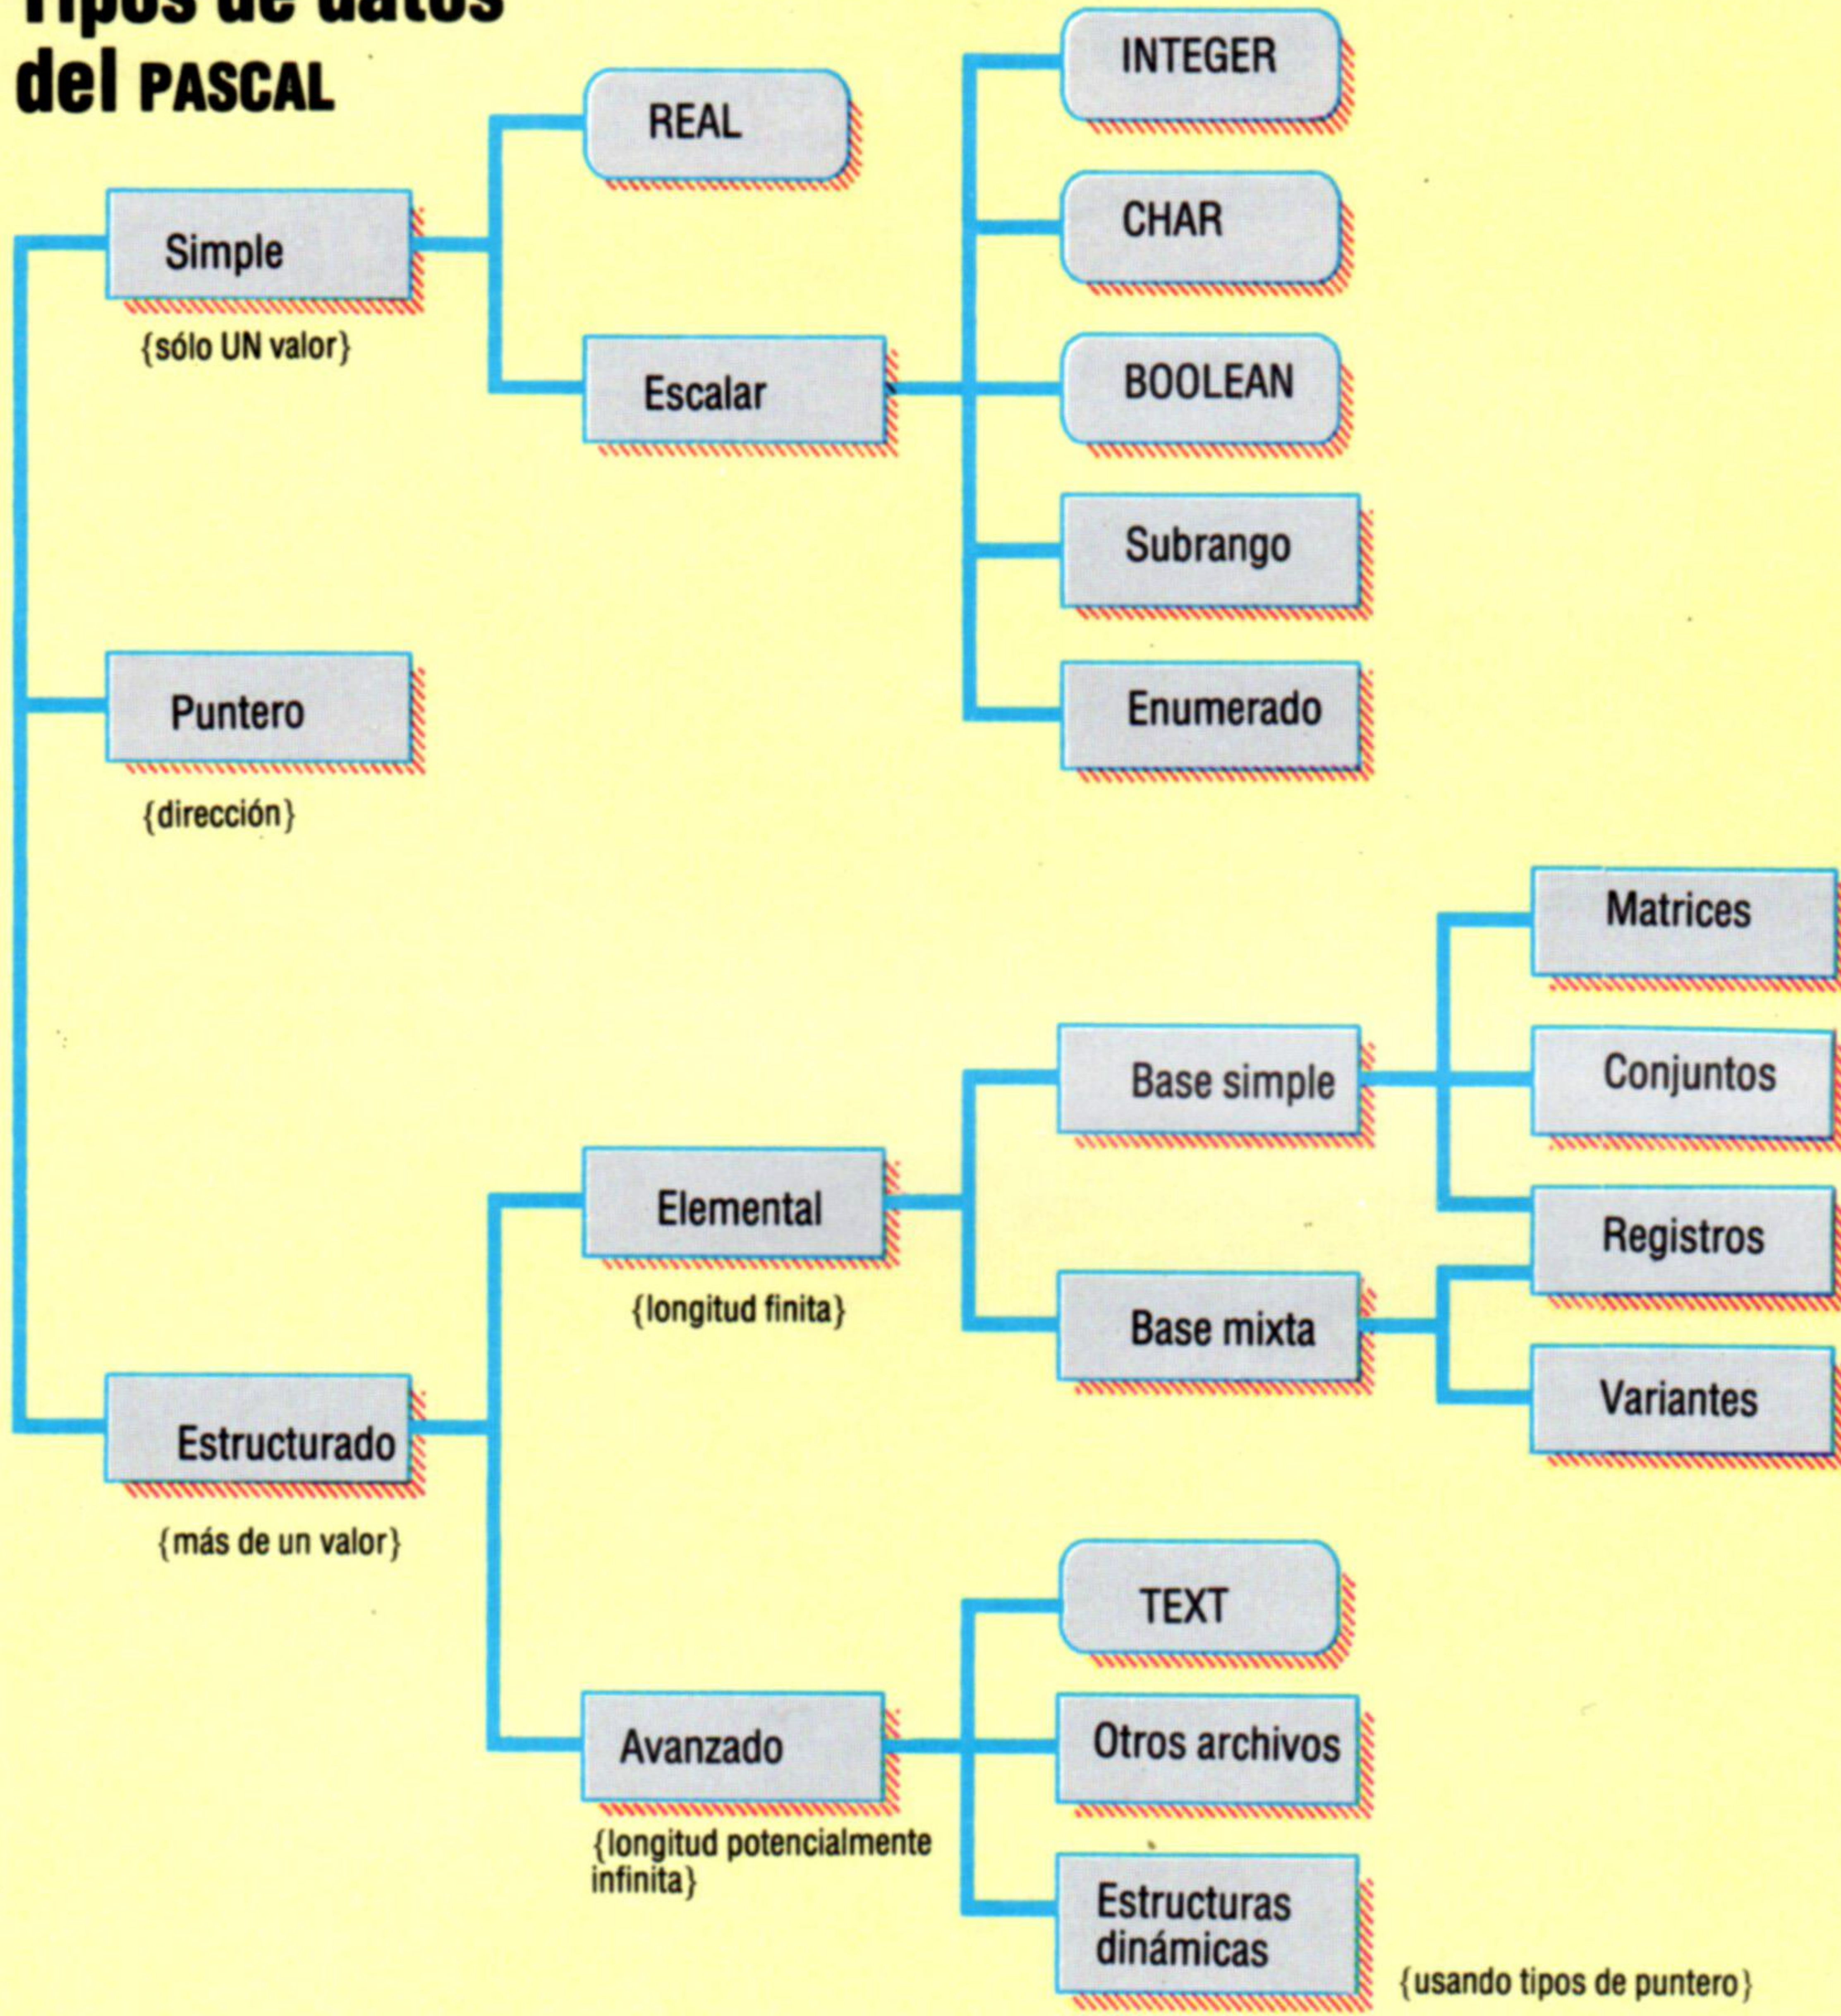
Tipos de datos del PASCAL

Simple
{sólo UN valor}

REAL

Escalar

INTEGER

CHAR

BOOLEAN

Subrango

Enumerado

Puntero
{dirección}

Estructurado
{más de un valor}

Elemental
{longitud finita}

Base simple

Base mixta

Matrices

Conjuntos

Registros

Variantes

Avanzado
{longitud potencialmente infinita}

TEXT

Otros archivos

Estructuras dinámicas
{usando tipos de puntero}